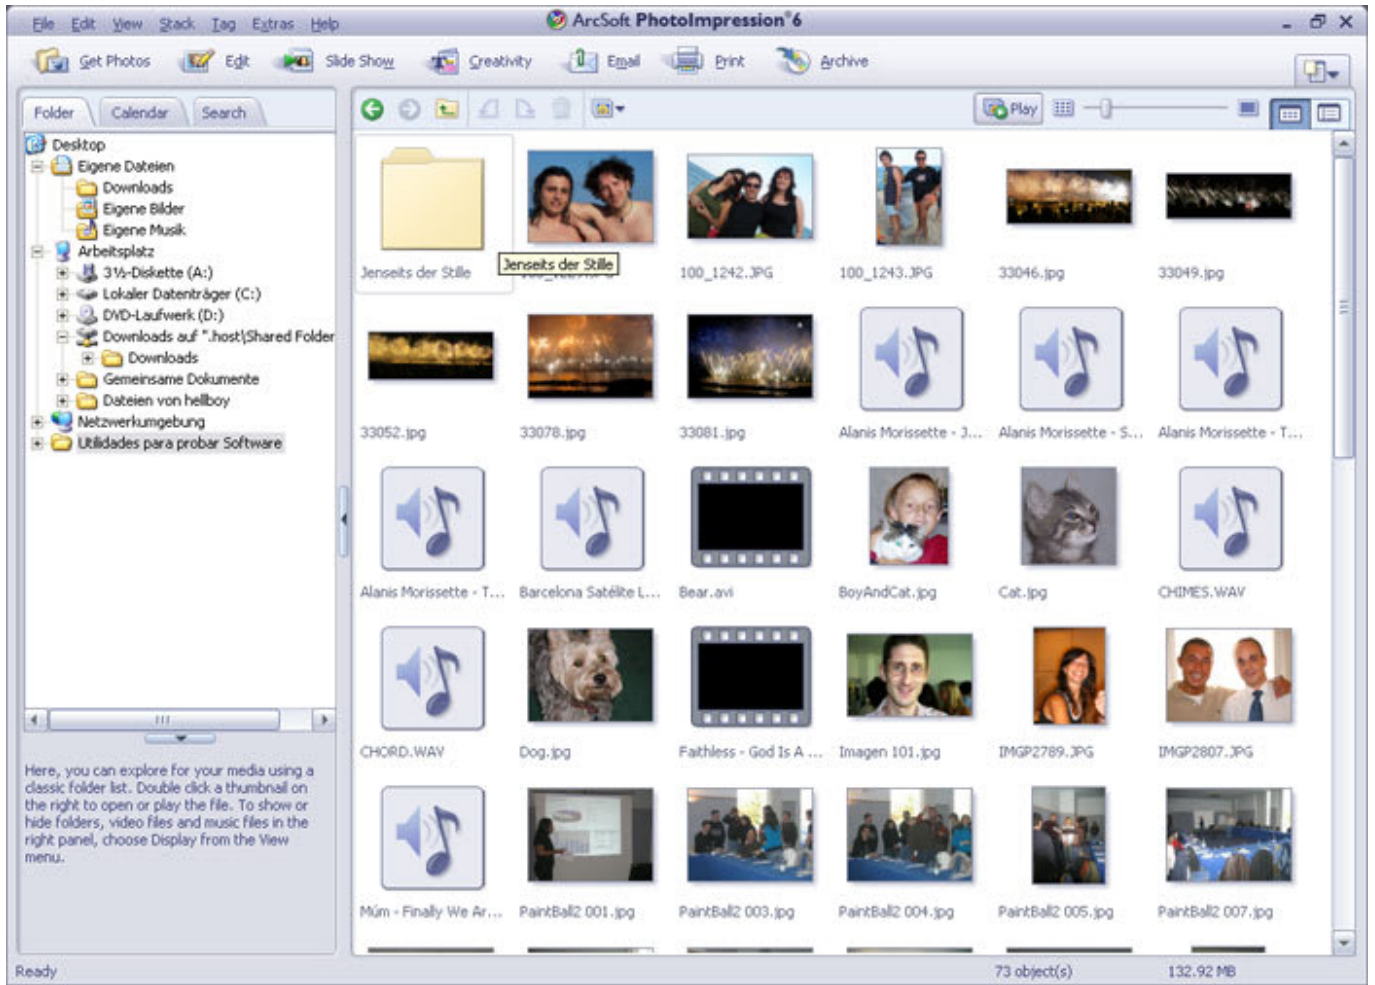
File Edit View Stack Tag Extras Help

ArcSoft PhotoImpression 6

Get Photos Edit Slide Show Creativity Email Print Archive

Folder Calendar Search

Desktop
Eigene Dateien
Downloads
Eigene Bilder
Eigene Musik
Arbeitsplatz
3½-Diskette (A:)
Lokaler Datenträger (C:)
DVD-Laufwerk (D:)
Downloads auf ".host\Shared Folder
Downloads
Gemeinsame Dokumente
Dateien von hellboy
Netzwerkumgebung
Utilidades para probar Software

Here, you can explore for your media using a classic folder list. Double click a thumbnail on the right to open or play the file. To show or hide folders, video files and music files in the right panel, choose Display from the View menu.

Play

Jenseits der Stille
Jenseits der Stille
100_1242.JPG
100_1243.JPG
33046.jpg
33049.jpg
33052.jpg
33078.jpg
33081.jpg
Alanis Morissette - J...
Alanis Morissette - S...
Alanis Morissette - T...
Alanis Morissette - T...
Barcelona Satélite L...
Bear.avi
BoyAndCat.jpg
Cat.jpg
CHIMES.WAV
CHORD.WAV
Dog.jpg
Faithless - God Is A ...
Imagen 101.jpg
IMGP2789.JPG
IMGP2807.JPG
Múm - Finally We Ar...
PaintBall2 001.jpg
PaintBall2 003.jpg
PaintBall2 004.jpg
PaintBall2 005.jpg
PaintBall2 007.jpg

Ready
73 object(s)
132.92 MB